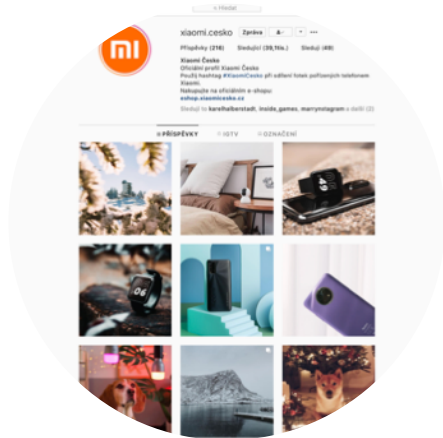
Hledat

mi

xiaomi.cesko Zpráva

Příspěvky (218) Sledující (39,1 tis.) Sleduji (48)

Xiaomi Česko
Oficiální profil Xiaomi Česko
Použij hashtag #XiaomiCesko při sdílení fotek pořízených telefonem Xiaomi.
Nakupujte na oficiálním e-shopu:
eshop.xiaomiceska.cz

Sleduje to karelhaberstadt, inside_games, marryinstagram a další (2)

PŘÍSPĚVKY IGTV OZNAČENÍ

06